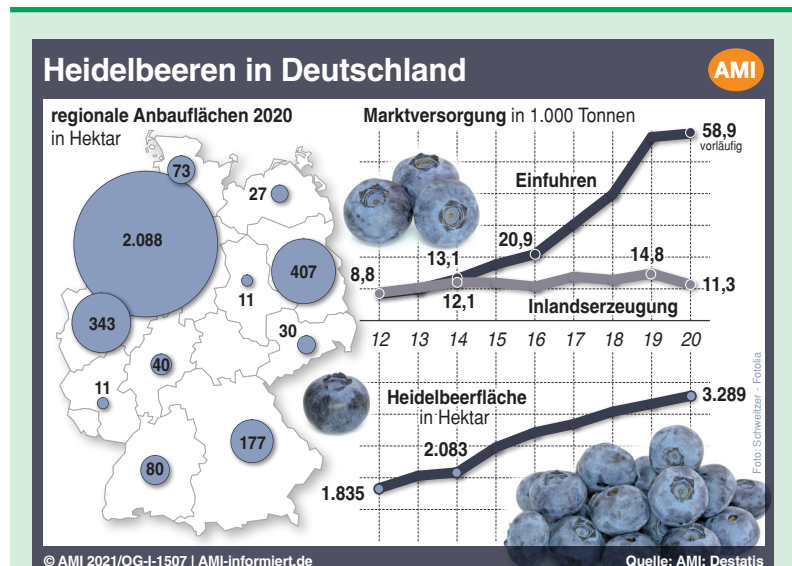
Heidelbeeren in Deutschland

AMI

regionale Anbauflächen 2020
in Hektar

73
27
2.088
407
11
343
30
40
11
177
80

Marktversorgung in 1.000 Tonnen

58,9
vorläufig

Einfuhren

20,9
13,1
14,8
8,8
11,3
12,1

Inlandserzeugung

12 13 14 15 16 17 18 19 20

Heidelbeerfläche
in Hektar

3.289
2.083
1.835

Foto: Schweitzer - Fotolia

© AMI 2021/OG-I-1507 | AMI-informiert.de

Quelle: AMI; Destatis